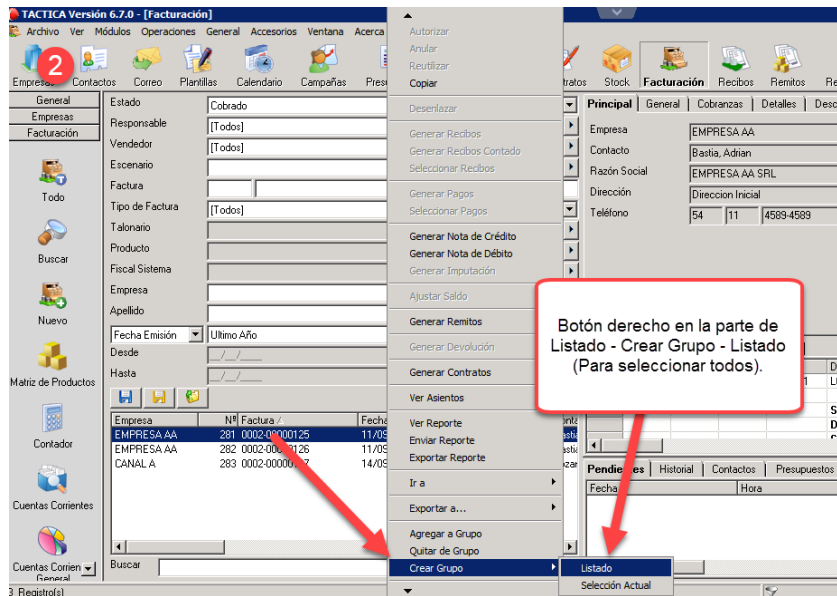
TACTICA Versión 6.7.0 - [Facturación]

Archivo Ver Módulos Operaciones General Accesorios Ventana Acerca

Empresas Contactos Correo Plantillas Calendario Campañas Pres

2

General
Empresas
Facturación

Todo
Buscar
Nuevo
Matriz de Productos
Contador
Cuentas Corrientes
Cuentas Corrien General

Estado: Cobrado
Responsable: [Todos]
Vendedor: [Todos]
Escenario
Factura
Tipo de Factura: [Todos]
Talonario
Producto
Fiscal Sistema
Empresa
Apellido
Fecha Emisión: Ultimo Año
Desde: __/__/____
Hasta: __/__/____

| Empresa | Nº | Factura / | Fech |
|---|---|---|---|
| EMPRESA AA | 281 | 0002-00000125 | 11/09 |
| EMPRESA AA | 282 | 0002-00000126 | 11/09 |
| CANAL A | 283 | 0002-00000127 | 14/09 |

Buscar

3 Registro(s)

Autorizar
Anular
Reutilizar
Copiar
Deseniazar
Generar Recibos
Generar Recibos Contado
Seleccionar Recibos
Generar Pagos
Seleccionar Pagos
Generar Nota de Crédito
Generar Nota de Débito
Generar Imputación
Ajustar Saldo
Generar Remitos
Generar Devolución
Generar Contratos
Ver Asientos
Ver Reporte
Enviar Reporte
Exportar Reporte
Ir a
Exportar a...
Agregar a Grupo
Quitar de Grupo
Crear Grupo

Listado
Selección Actual

ntratos Stock Facturación Recibos Remitos

Principal | General | Cobranzas | Detalles | Desc

Empresa: EMPRESA AA
Contacto: Bastia, Adrian
Razón Social: EMPRESA AA SRL
Dirección: Direccion Inicial
Teléfono: 54 11 4589-4589

Botón derecho en la parte de Listado - Crear Grupo - Listado (Para seleccionar todos).

Pendientes | Historial | Contactos | Presupuestos
Fecha | Hora